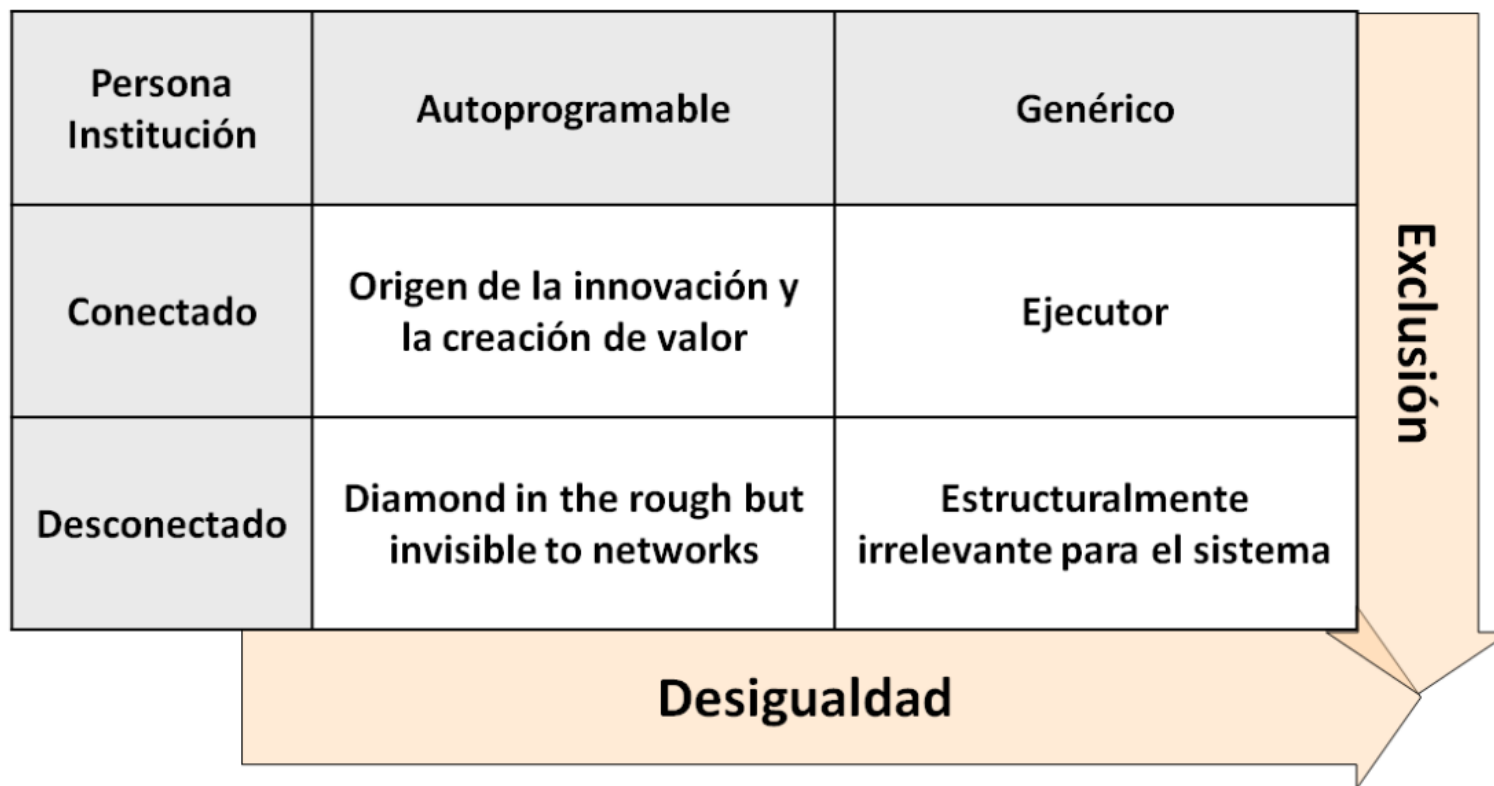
| Persona Institución | Autoprogramable | Genérico |
|---|---|---|
| Conectado | Origen de la innovación y la creación de valor | Ejecutor |
| Desconectado | Diamond in the rough but invisible to networks | Estructuralmente irrelevante para el sistema |

Exclusión

Desigualdad